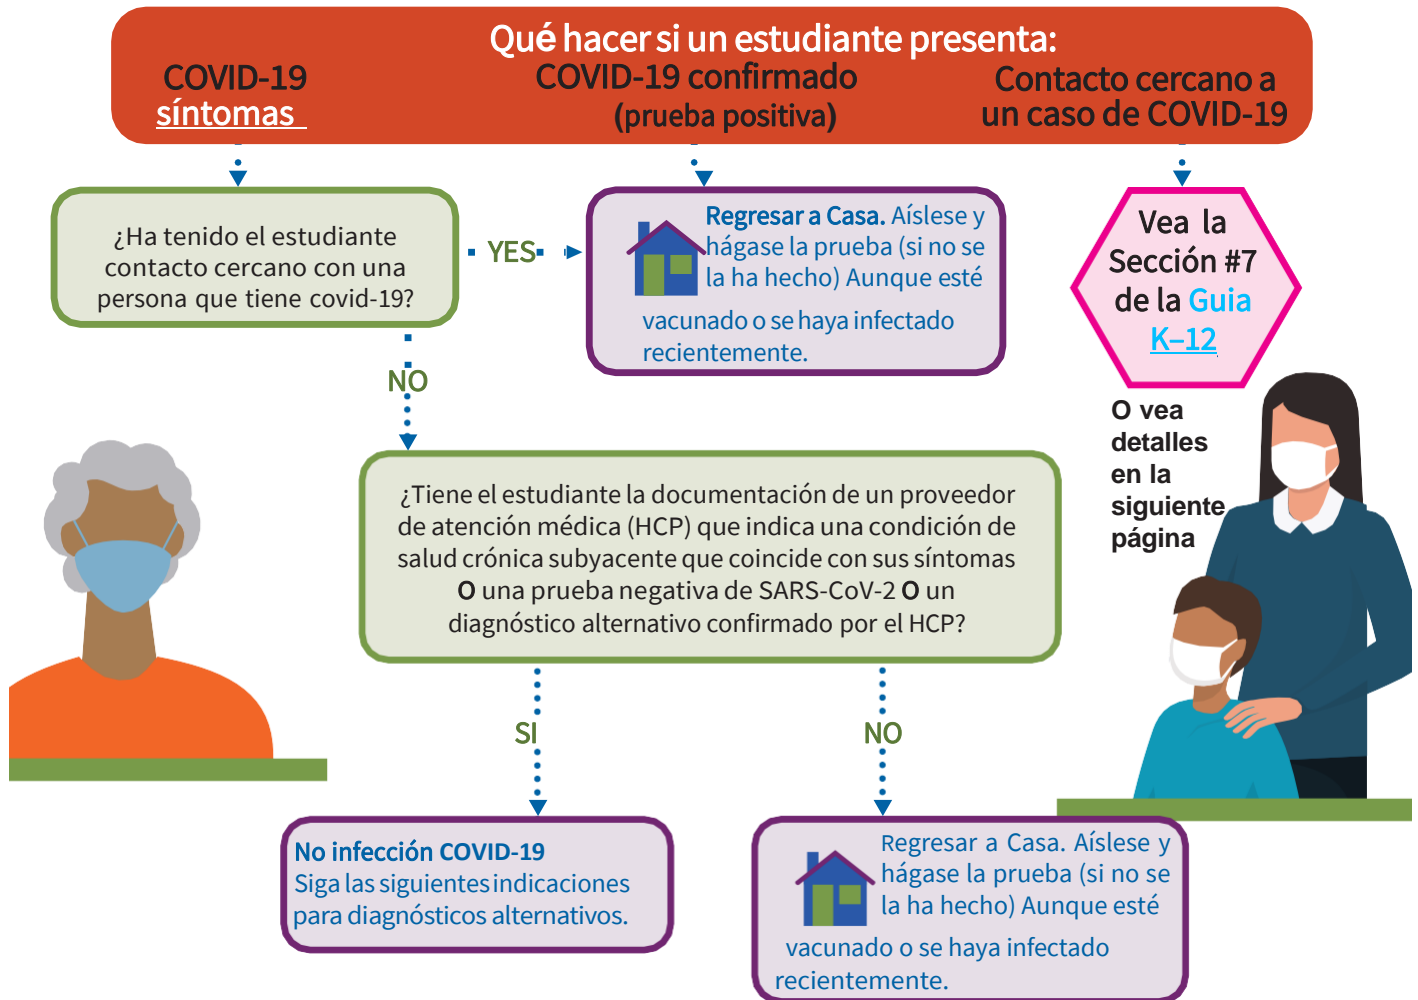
Qué hacer si un estudiante presenta:

COVID-19 síntomas

COVID-19 confirmado (prueba positiva)

Contacto cercano a un caso de COVID-19

¿Ha tenido el estudiante contacto cercano con una persona que tiene covid-19?

YES

Regresar a Casa. Aíslese y hágase la prueba (si no se la ha hecho) Aunque esté vacunado o se haya infectado recientemente.

Vea la Sección #7 de la Guia K–12

O vea detalles en la siguiente página

NO

¿Tiene el estudiante la documentación de un proveedor de atención médica (HCP) que indica una condición de salud crónica subyacente que coincide con sus síntomas O una prueba negativa de SARS-CoV-2 O un diagnóstico alternativo confirmado por el HCP?

SI

NO

No infección COVID-19
Siga las siguientes indicaciones para diagnósticos alternativos.

Regresar a Casa. Aíslese y hágase la prueba (si no se la ha hecho) Aunque esté vacunado o se haya infectado recientemente.